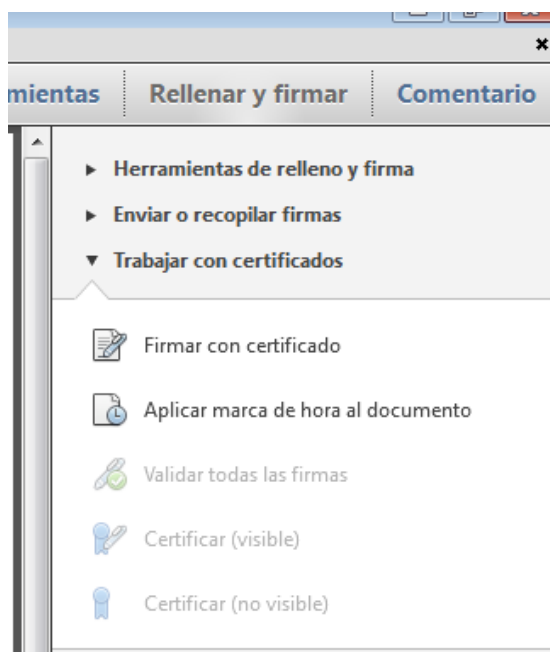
mientas | Rellenar y firmar | Comentario

Herramientas de relleno y firma
Enviar o recopilar firmas
Trabajar con certificados

Firmar con certificado
Aplicar marca de hora al documento
Validar todas las firmas
Certificar (visible)
Certificar (no visible)